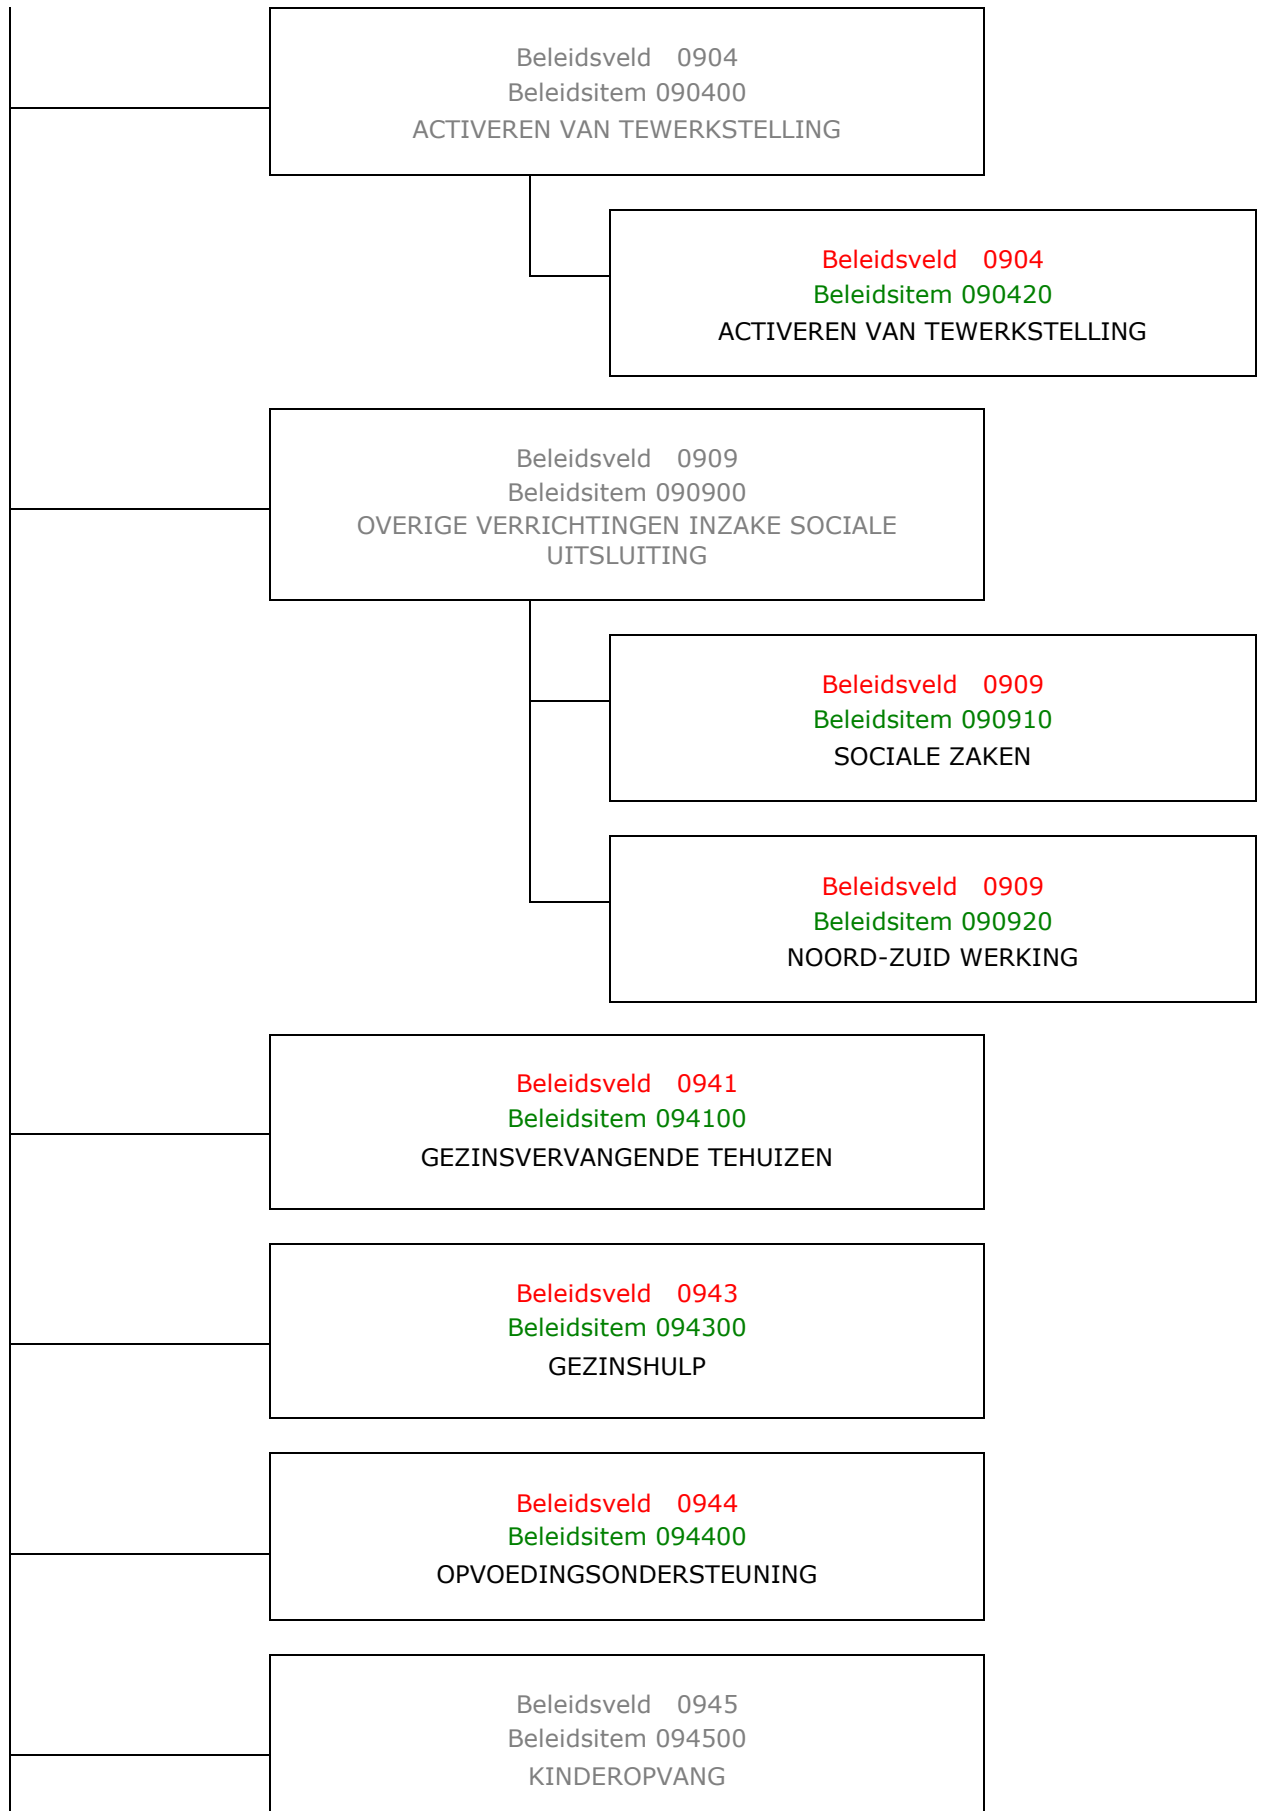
Beleidsveld 0904
Beleidsitem 090400
ACTIVEREN VAN TEWERKSTELLING

Beleidsveld 0904
Beleidsitem 090420
ACTIVEREN VAN TEWERKSTELLING

Beleidsveld 0909
Beleidsitem 090900
OVERIGE VERRICHTINGEN INZAKE SOCIALE UITSLUITING

Beleidsveld 0909
Beleidsitem 090910
SOCIALE ZAKEN

Beleidsveld 0909
Beleidsitem 090920
NOORD-ZUID WERKING

Beleidsveld 0941
Beleidsitem 094100
GEZINSVERVANGENDE TEHUIZEN

Beleidsveld 0943
Beleidsitem 094300
GEZINSHULP

Beleidsveld 0944
Beleidsitem 094400
OPVOEDINGSONDERSTEUNING

Beleidsveld 0945
Beleidsitem 094500
KINDEROPVANG